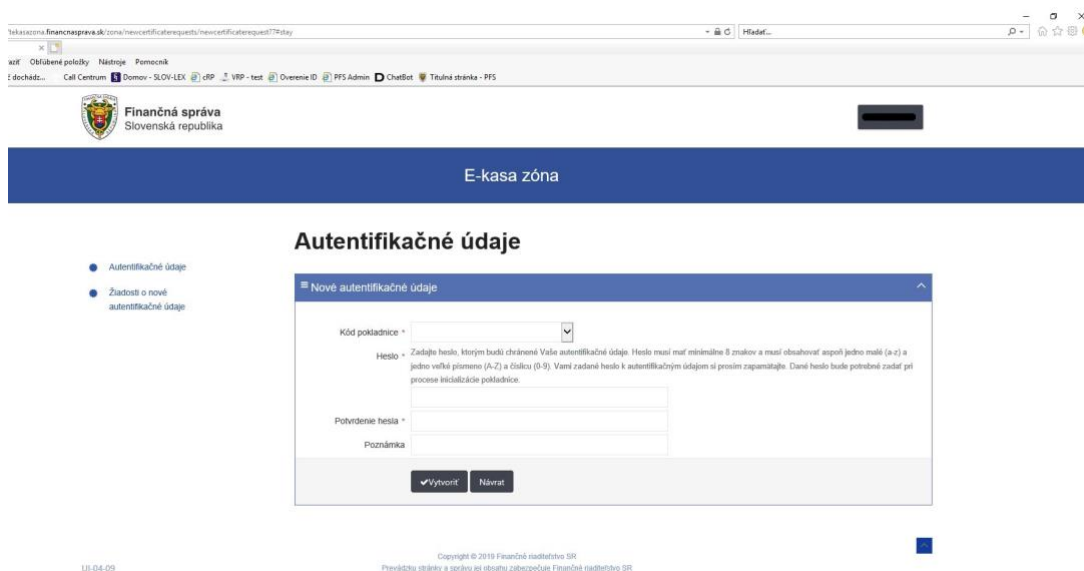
?ekasazona.financnasprava.sk/zona/newcertificaterequests/newcertificaterequest?7#stay

Hľadať...

ražiť Obľúbené položky Nástroje Pomocník

Ľ dochádz... Call Centrum Domov - SLOV-LEX cRP VRP - test Overenie ID PFS Admin ChatBot Titulná stránka - PFS

Finančná správa
Slovenská republika

E-kasa zóna

Autentifikačné údaje

Autentifikačné údaje

Žiadosti o nové autentifikačné údaje

Nové autentifikačné údaje

Kód pokladnice *

Heslo * Zadajte heslo, ktorým budú chránené Vaše autentifikačné údaje. Heslo musí mať minimálne 8 znakov a musí obsahovať aspoň jedno malé (a-z) a jedno veľké písmeno (A-Z) a číslicu (0-9). Vami zadané heslo k autentifikačným údajom si prosím zapamätajte. Dané heslo bude potrebné zadať pri procese inicializácie pokladnice.

Potvrdenie hesla *

Poznámka

Vytvoriť Návrat

Copyright © 2019 Finančné riaditeľstvo SR
Prevádzku stránky a správu jej obsahu zabezpečuje Finančné riaditeľstvo SR

UI-04-09